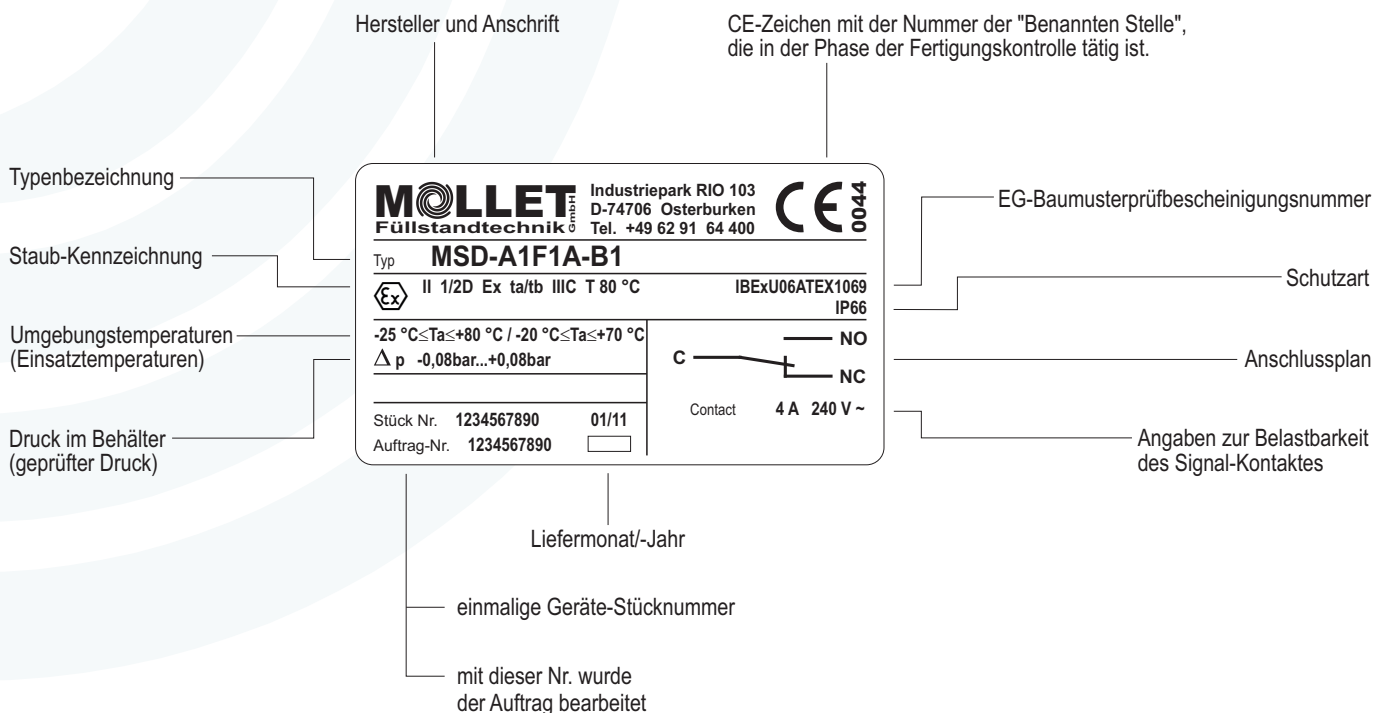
Hersteller und Anschrift

CE-Zeichen mit der Nummer der "Benannten Stelle", die in der Phase der Fertigungskontrolle tätig ist.

Typenbezeichnung

Staub-Kennzeichnung

Umgebungstemperaturen (Einsatztemperaturen)

Druck im Behälter (geprüfter Druck)

MOLLET Füllstandtechnik GmbH

Industriepark RIO 103
D-74706 Osterburken
Tel. +49 62 91 64 400

CE 0044

Typ MSD-A1F1A-B1

II 1/2D Ex ta/tb IIIC T 80 °C

IBExU06ATEX1069
IP66

-25 °C≤Ta≤+80 °C / -20 °C≤Ta≤+70 °C

$\Delta$ p -0,08bar...+0,08bar

NO
C
NC

Stück Nr. 1234567890 01/11
Auftrag-Nr. 1234567890

Contact 4 A 240 V ~

EG-Baumusterprüfbescheinigungsnummer

Schutzart

Anschlussplan

Angaben zur Belastbarkeit des Signal-Kontaktes

Liefermonat/-Jahr

einmalige Geräte-Stücknummer

mit dieser Nr. wurde der Auftrag bearbeitet